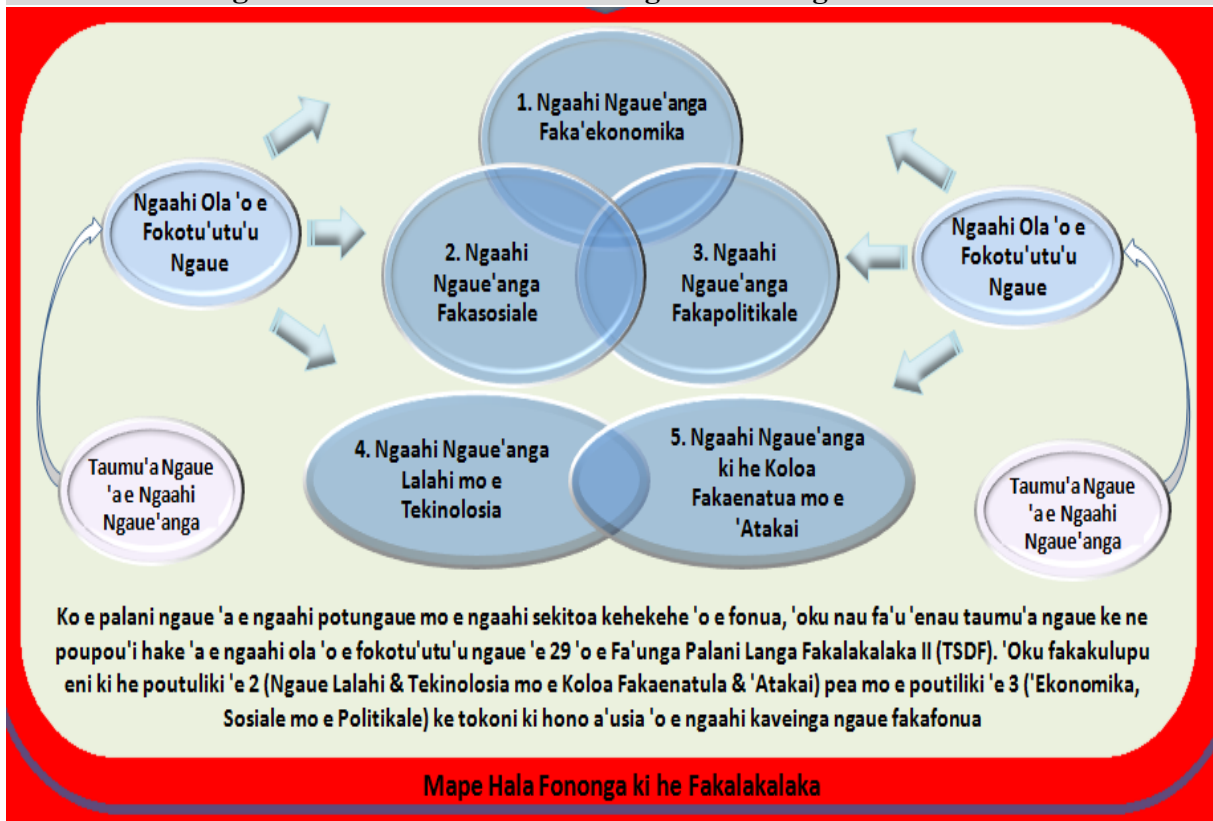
1. Ngaahi Ngaue'anga Faka'ekonomika

Ngaahi Ola 'o e Fokotu'utu'u Ngaue

2. Ngaahi Ngaue'anga Fakasosiale

3. Ngaahi Ngaue'anga Fakapolitikale

Ngaahi Ola 'o e Fokotu'utu'u Ngaue

4. Ngaahi Ngaue'anga Lalahi mo e Tekinolosia

5. Ngaahi Ngaue'anga ki he Koloa Fakaenatua mo e 'Atakai

Taumu'a Ngaue 'a e Ngaahi Ngaue'anga

Taumu'a Ngaue 'a e Ngaahi Ngaue'anga

Ko e palani ngaue 'a e ngaahi potungaue mo e ngaahi sekitoa kehekehe 'o e fonua, 'oku nau fa'u 'enau taumu'a ngaue ke ne poupou'i hake 'a e ngaahi ola 'o e fokotu'utu'u ngaue 'e 29 'o e Fa'unga Palani Langa Fakalakalaka II (TSDF). 'Oku fakakulupu eni ki he poutuliki 'e 2 (Ngaue Lalahi & Tekinolosia mo e Koloa Fakaenatula & 'Atakai) pea mo e poutiliki 'e 3 ('Ekonomika, Sosiale mo e Politikale) ke tokoni ki hono a'usia 'o e ngaahi kaveinga ngaue fakafonua

Mape Hala Fononga ki he Fakalakalaka